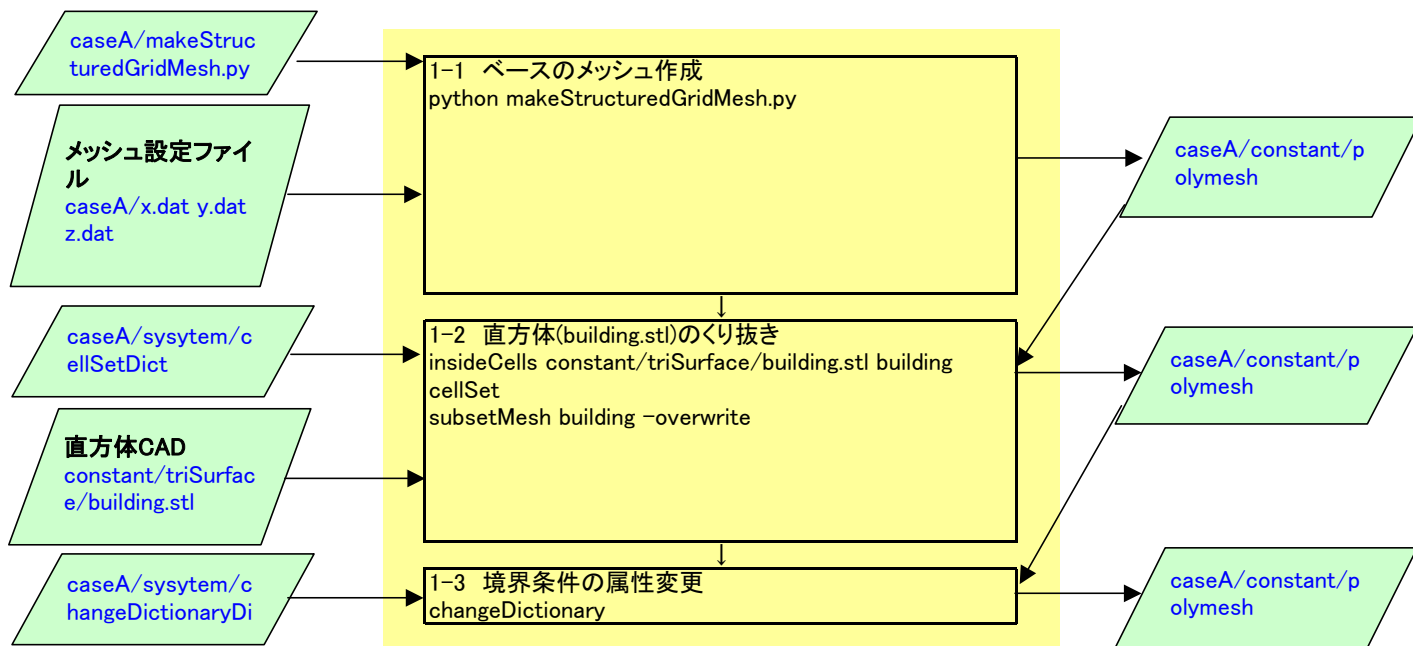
caseA/makeStructuredGridMesh.py

メッシュ設定ファイル
caseA/x.dat y.dat z.dat

caseA/sysytem/cellSetDict

直方体CAD
constant/triSurface/building.stl

caseA/sysytem/changeDictionaryDi

1-1 ベースのメッシュ作成
python makeStructuredGridMesh.py

1-2 直方体(building.stl)のくり抜き
insideCells constant/triSurface/building.stl building cellSet
subsetMesh building -overwrite

1-3 境界条件の属性変更
changeDictionary

caseA/constant/polymesh

caseA/constant/polymesh

caseA/constant/polymesh